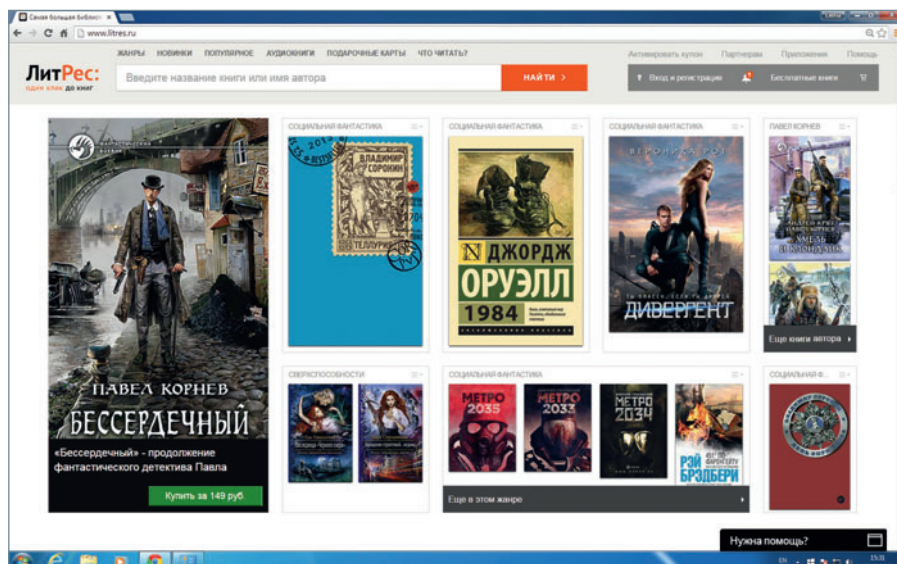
Самая большая библиот ×

www.litres.ru

ЖАНРЫ НОВИНКИ ПОПУЛЯРНОЕ АУДИОКНИГИ ПОДАРОЧНЫЕ КАРТЫ ЧТО ЧИТАТЬ?

Активировать купон Партнерам Приложения Помощь

ЛитРес: один клик до книг

Введите название книги или имя автора

НАЙТИ >

Вход и регистрация Бесплатные книги

ПАВЕЛ КОРНЕВ
БЕССЕРДЕЧНЫЙ

«Бессердечный» - продолжение фантастического детектива Павла

Купить за 149 руб.

СОЦИАЛЬНАЯ ФАНТАСТИКА

ВЛАДИМИР СОРОКИН
ТЕЛЛУРИЯ

СОЦИАЛЬНАЯ ФАНТАСТИКА

ДЖОРДЖ ОРУЭЛЛ
1984

СОЦИАЛЬНАЯ ФАНТАСТИКА

ВЕРОНИКА РОТ
ДИВЕРГЕНТ

ПАВЕЛ КОРНЕВ

Еще книги автора >

СВЕРХСПОСОБНОСТИ

СОЦИАЛЬНАЯ ФАНТАСТИКА

МЕТРО 2035
МЕТРО 2033
МЕТРО 2034
РЭЙ БРЭДБЕРИ

Еще в этом жанре

СОЦИАЛЬНАЯ Ф...

Нужна помощь?